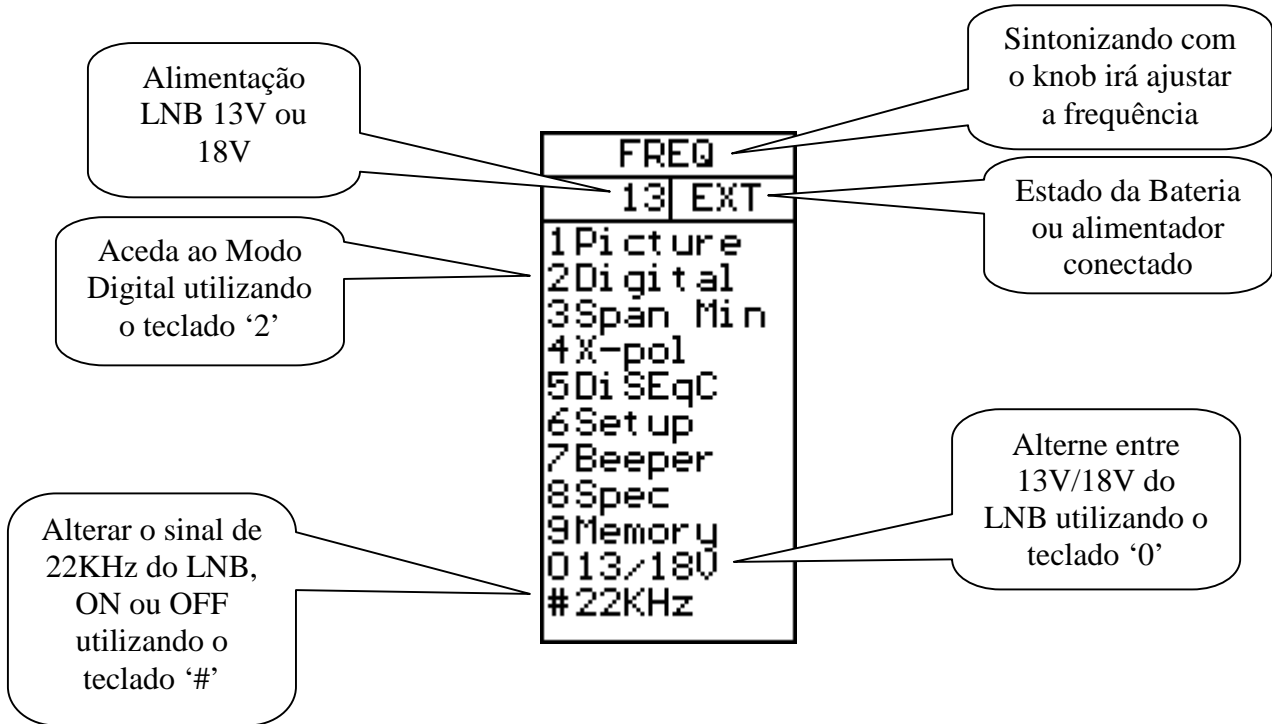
Alimentação LNB 13V ou 18V

Sintonizando com o knob irá ajustar a frequência

FREQ

13 EXT

Estado da Bateria ou alimentador conectado

Aceda ao Modo Digital utilizando o teclado '2'

1Picture
2Digital
3Span Min
4X-pol
5DiSEqC
6Setup
7Beeper
8Spec
9Memory
013/18V
#22KHz

Alterne entre 13V/18V do LNB utilizando o teclado '0'

Alterar o sinal de 22KHz do LNB, ON ou OFF utilizando o teclado '#'